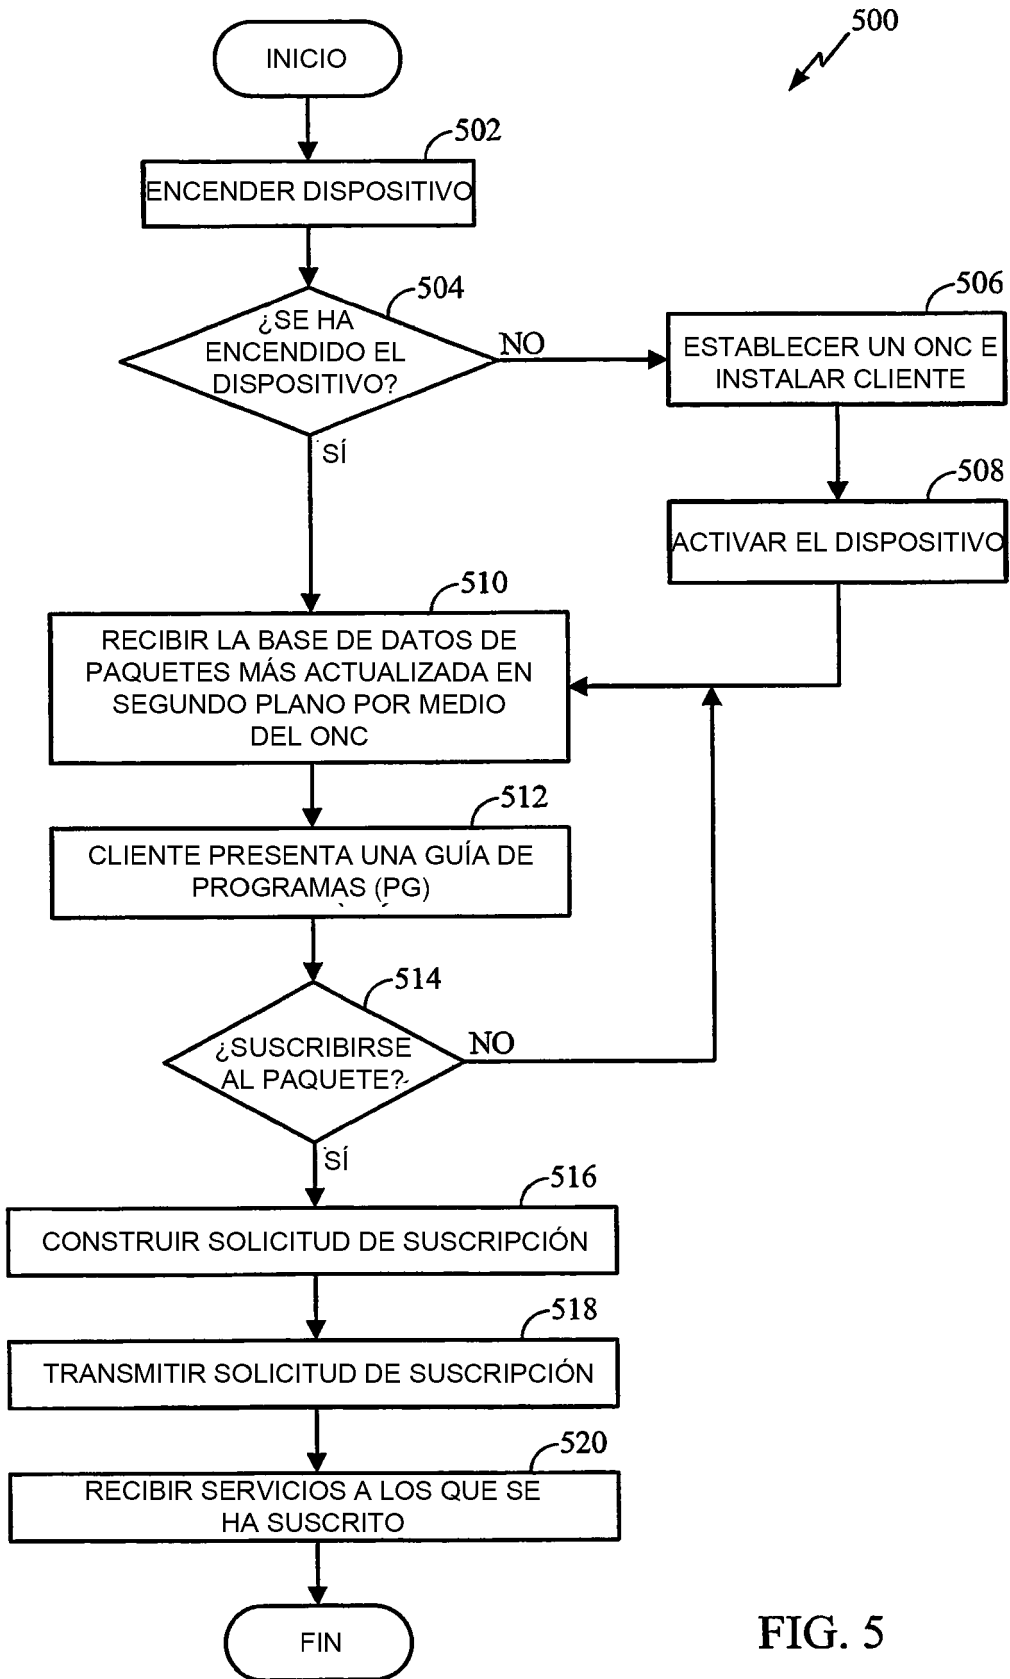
500

INICIO

502

ENCENDER DISPOSITIVO

504

¿SE HA ENCENDIDO EL DISPOSITIVO?

NO

506

ESTABLECER UN ONC E INSTALAR CLIENTE

SÍ

508

ACTIVAR EL DISPOSITIVO

510

RECIBIR LA BASE DE DATOS DE PAQUETES MÁS ACTUALIZADA EN SEGUNDO PLANO POR MEDIO DEL ONC

512

CLIENTE PRESENTA UNA GUÍA DE PROGRAMAS (PG)

514

¿SUSCRIBIRSE AL PAQUETE?

NO

SÍ

516

CONSTRUIR SOLICITUD DE SUSCRIPCIÓN

518

TRANSMITIR SOLICITUD DE SUSCRIPCIÓN

520

RECIBIR SERVICIOS A LOS QUE SE HA SUSCRITO

FIN

FIG. 5